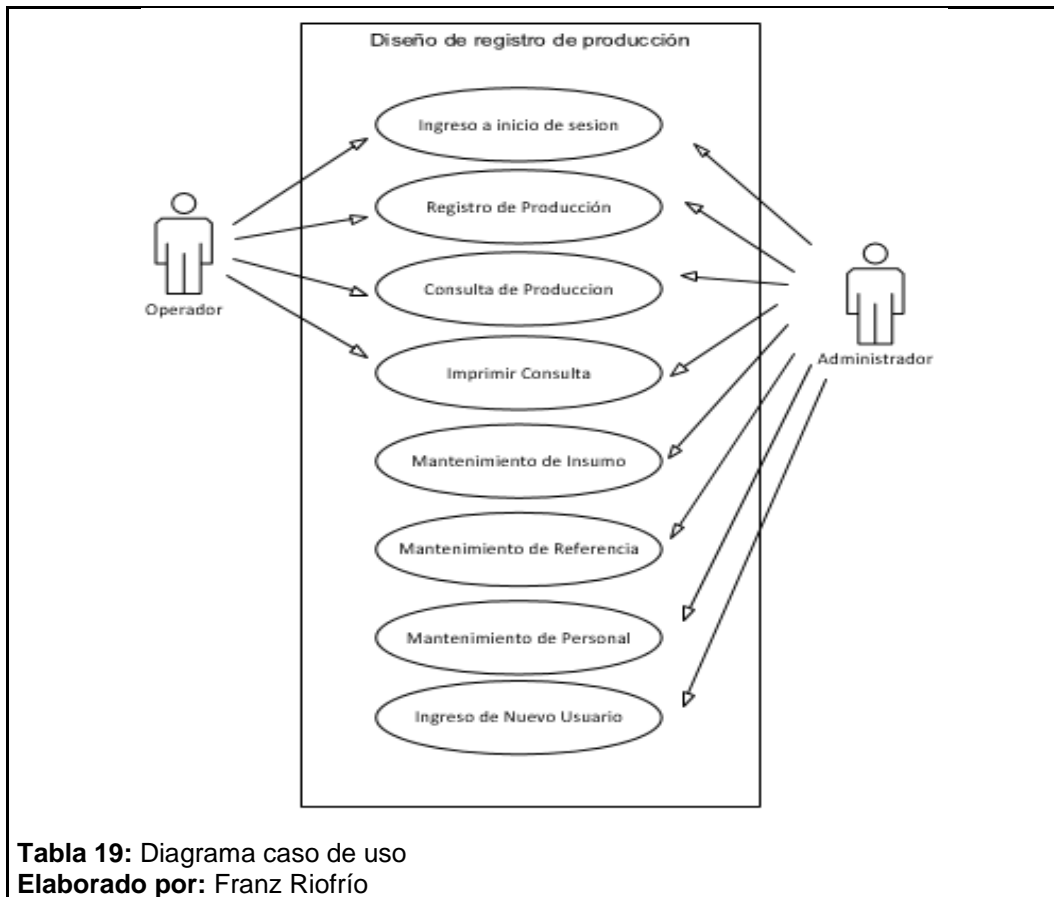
Diseño de registro de producción

Ingreso a inicio de sesion

Registro de Producción

Consulta de Produccion

Imprimir Consulta

Mantenimiento de Insumo

Mantenimiento de Referencia

Mantenimiento de Personal

Ingreso de Nuevo Usuario

Operador

Administrador

**Tabla 19:** Diagrama caso de uso
**Elaborado por:** Franz Riofrío